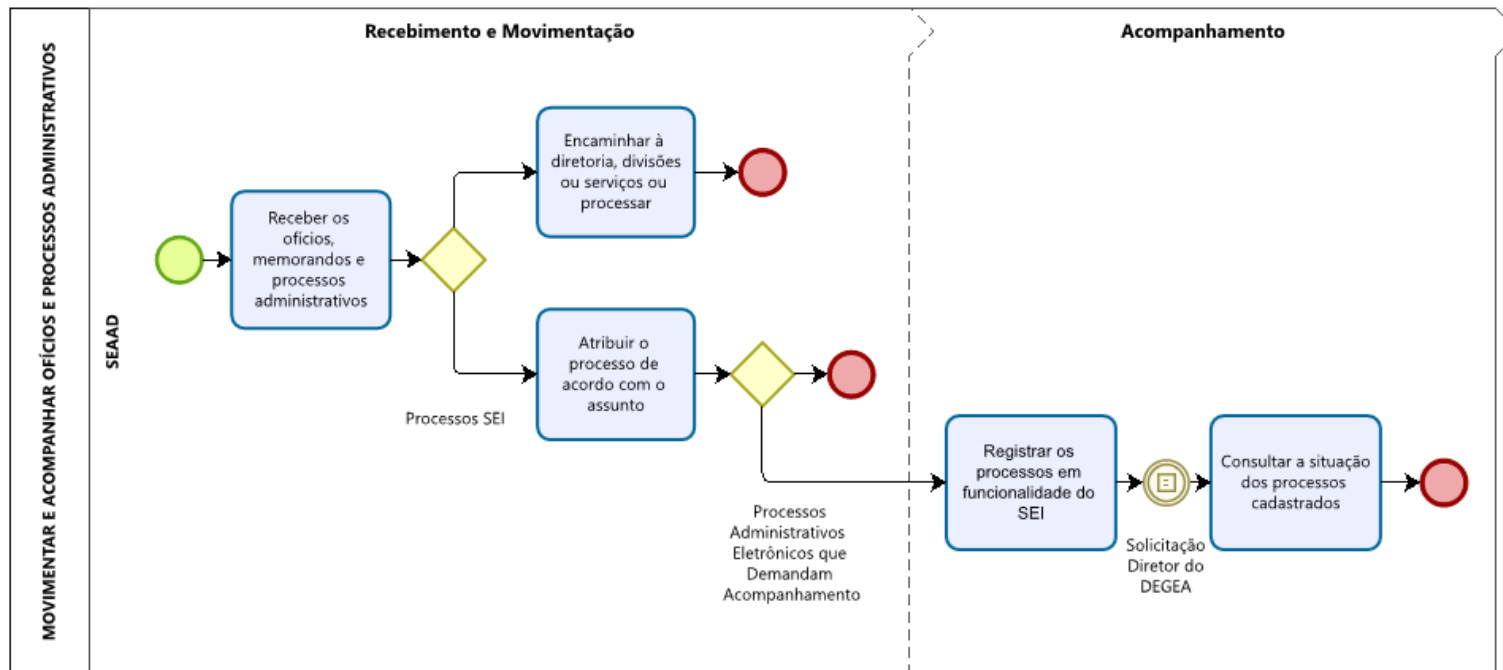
MOVIMENTAR E ACOMPANHAR OFÍCIOS E PROCESSOS ADMINISTRATIVOS

SEAAD

Recebimento e Movimentação

Acompanhamento

Receber os ofícios, memorandos e processos administrativos

Encaminhar à diretoria, divisões ou serviços ou processar

Atribuir o processo de acordo com o assunto

Processos SEI

Processos Administrativos Eletrônicos que Demandam Acompanhamento

Registrar os processos em funcionalidade do SEI

Solicitação Diretor do DEGEA

Consultar a situação dos processos cadastrados